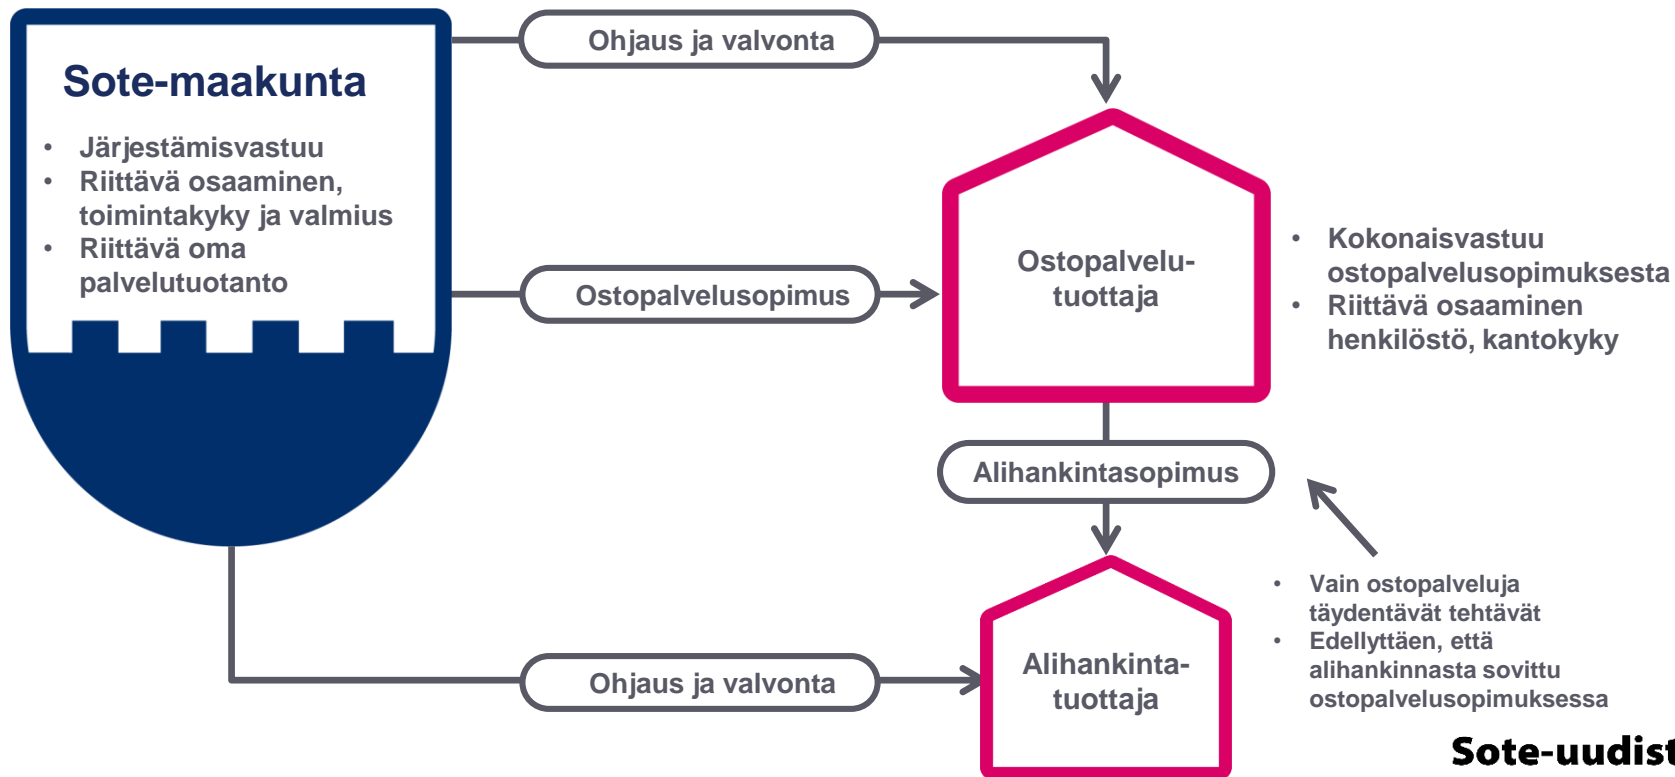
Sote-maakunta

- Järjestämisvastuu
- Riittävä osaaminen, toimintakyky ja valmius
- Riittävä oma palvelutuotanto

Ohjaus ja valvonta

Ostopalvelusopimus

Ostopalvelu-tuottaja

- Kokonaisvastuu ostopalvelusopimuksesta
- Riittävä osaaminen henkilöstö, kantokyky

Alihankintasopimus

- Vain ostopalveluja täydentävät tehtävät
- Edellyttäen, että alihankinnasta sovittu ostopalvelusopimuksessa

Ohjaus ja valvonta

Alihankinta-tuottaja

Sote-uudist